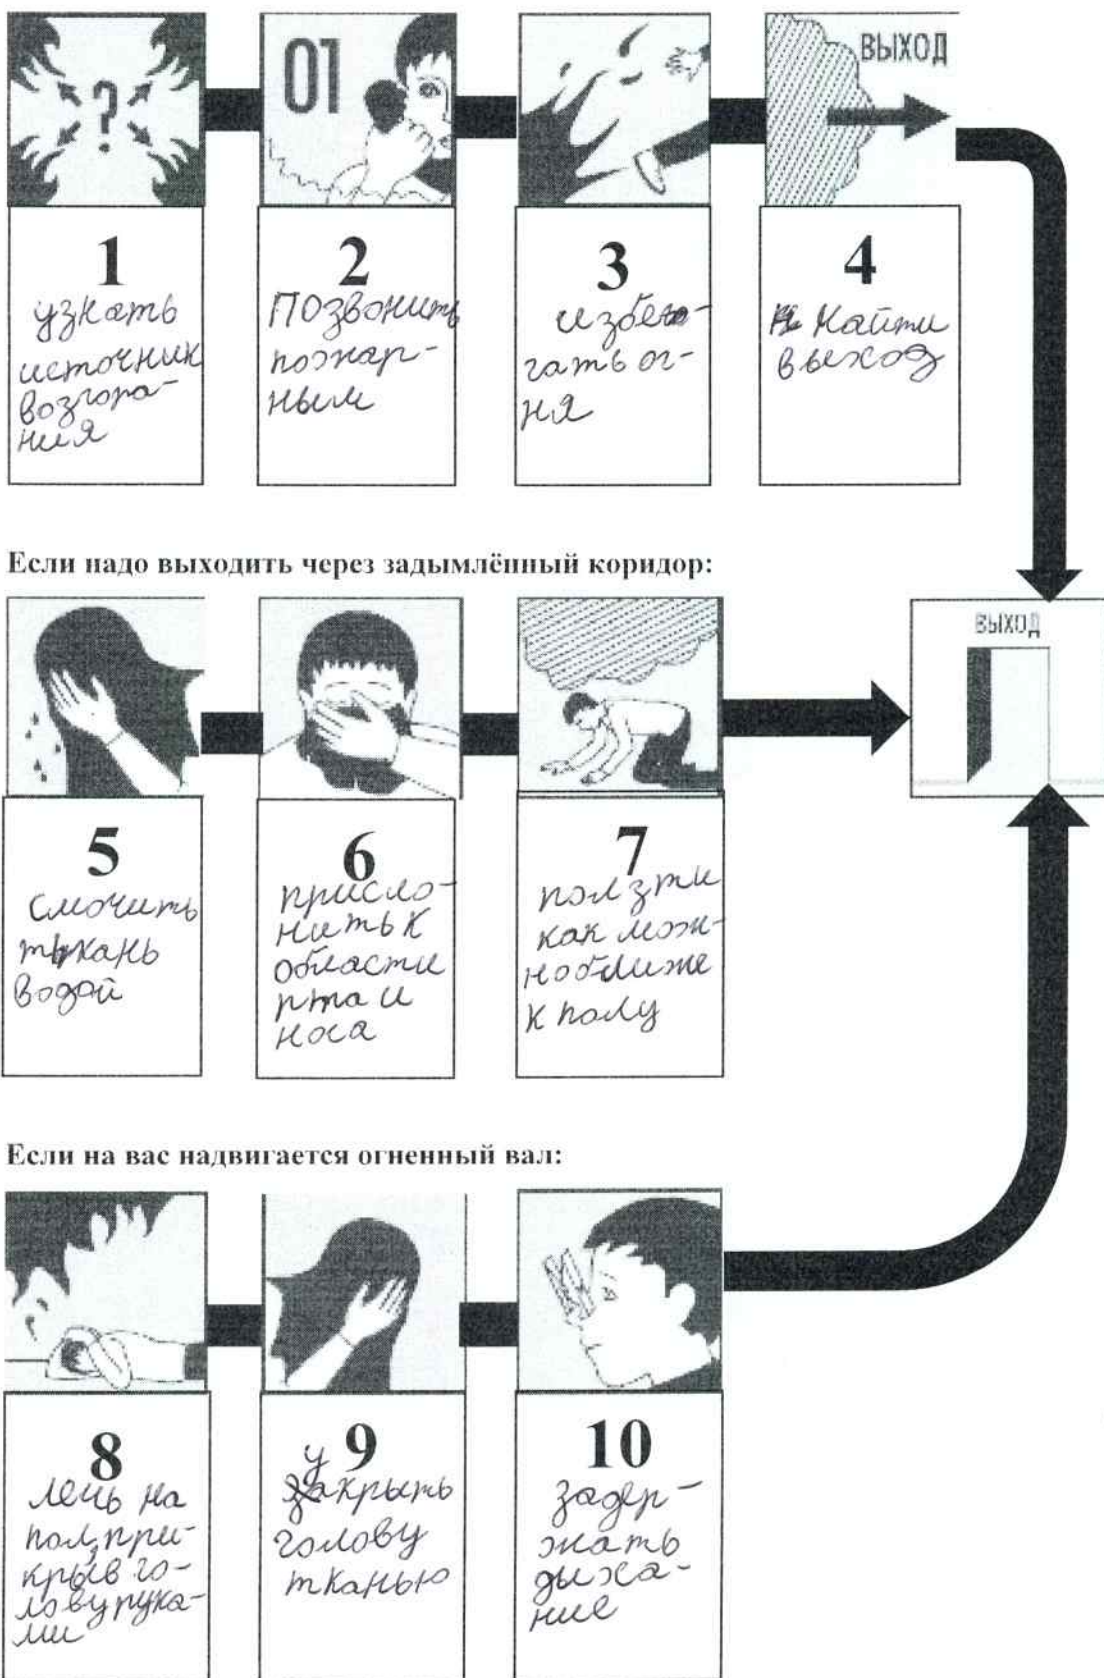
01

ВЫХОД

1
узнать источник возгорания

2
Позвонить пожарным

3
избегать огня

4
Найти выход

Если надо выходить через задымлённый коридор:

ВЫХОД

5
смочить ткань водой

6
прислонить к области рта и носа

7
ползти как можно ближе к полу

Если на вас надвигается огненный вал:

8
лечь на пол, прикрыв голову руками

9
укрыть голову тканью

10
задержать дыхание